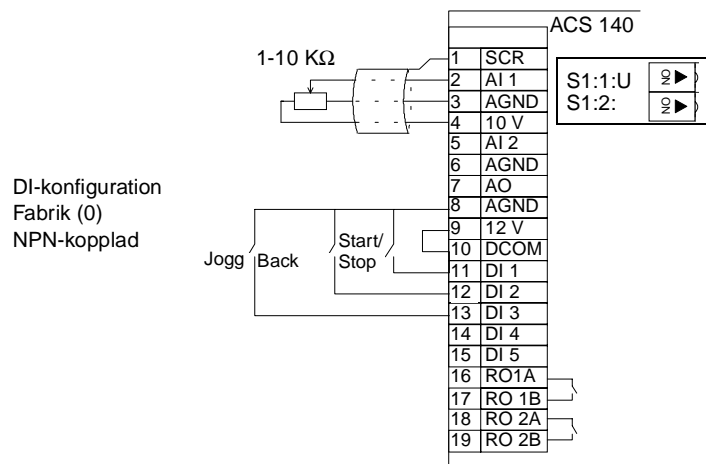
ACS 140

1-10 KΩ

| 1 | SCR |
|---|---|
| 2 | AI 1 |
| 3 | AGND |
| 4 | 10 V |
| 5 | AI 2 |
| 6 | AGND |
| 7 | AO |
| 8 | AGND |
| 9 | 12 V |
| 10 | DCOM |
| 11 | DI 1 |
| 12 | DI 2 |
| 13 | DI 3 |
| 14 | DI 4 |
| 15 | DI 5 |
| 16 | RO1A |
| 17 | RO 1B |
| 18 | RO 2A |
| 19 | RO 2B |

S1:1:U
S1:2:
ON
ON

DI-konfiguration
Fabrik (0)
NPN-kopplad

Jogg
Back
Start/
Stop